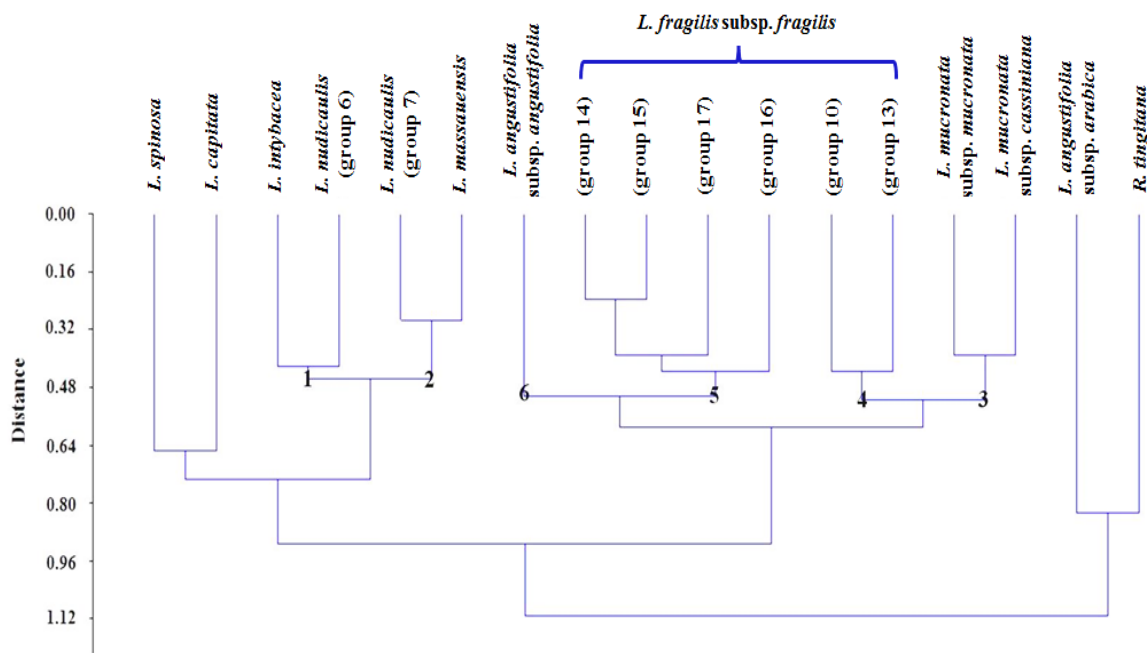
L. fragilis subsp. fragilis

L. spinosa
L. capitata
L. intybacea
L. nudicaulis (group 6)
L. nudicaulis (group 7)
L. massauensis
L. angustifolia subsp. angustifolia
(group 14)
(group 15)
(group 17)
(group 16)
(group 10)
(group 13)
L. mucronata subsp. mucronata
L. mucronata subsp. cassiniana
L. angustifolia subsp. arabica
R. tingitana

Distance
0.00
0.16
0.32
0.48
0.64
0.80
0.96
1.12

1
2
6
5
4
3